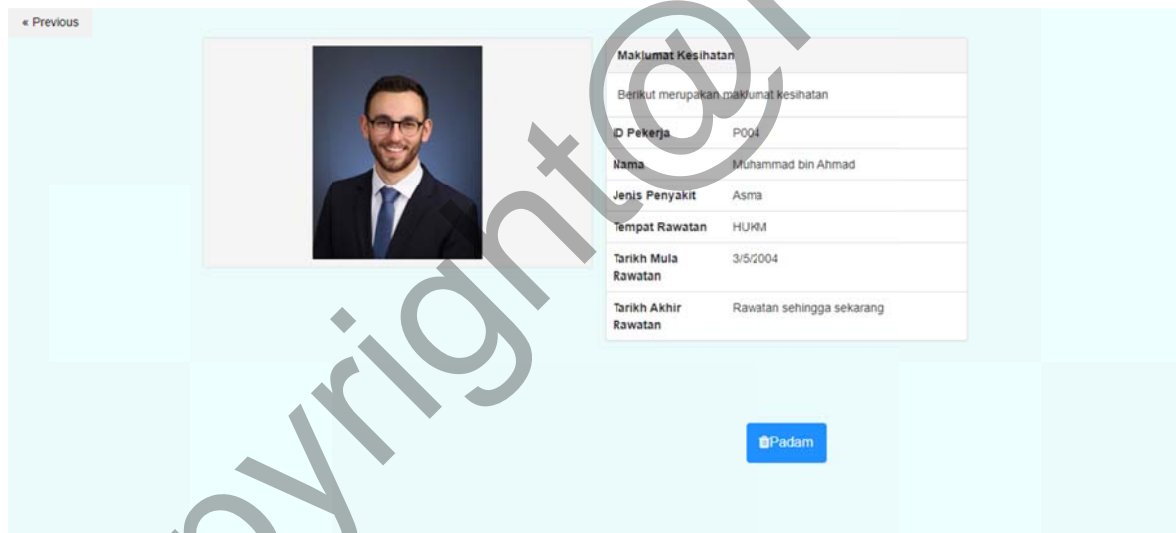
« Previous

Maklumat Kesihatan

Berikut merupakan maklumat kesihatan

| | |
|---|---|
| ID Pekerja | P004 |
| Nama | Muhammad bin Ahmad |
| Jenis Penyakit | Asma |
| Tempat Rawatan | HUKM |
| Tarikh Mula Rawatan | 3/5/2004 |
| Tarikh Akhir Rawatan | Rawatan sehingga sekarang |

Padam

copyright@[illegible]